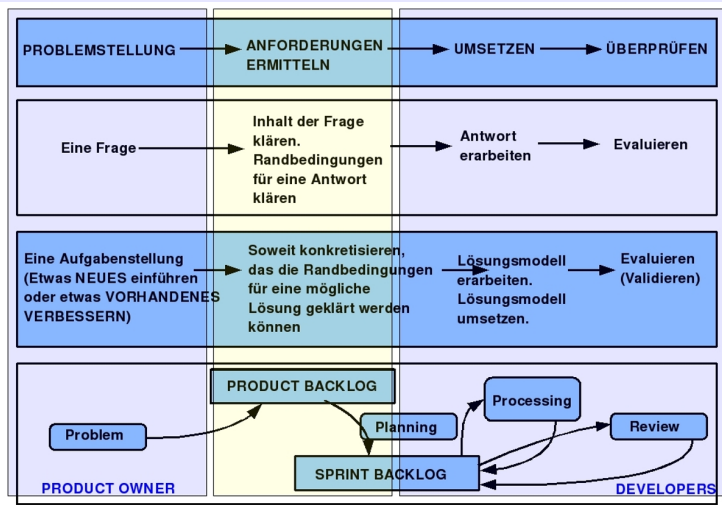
PROBLEMSTELLUNG → ANFORDERUNGEN ERMITTELN → UMSETZEN → ÜBERPRÜFEN

Eine Frage → Inhalt der Frage klären. Randbedingungen für eine Antwort klären → Antwort erarbeiten → Evaluieren

Eine Aufgabenstellung (Etwas NEUES einführen oder etwas VORHANDENES VERBESSERN) → Soweit konkretisieren, das die Randbedingungen für eine mögliche Lösung geklärt werden können → Lösungsmodell erarbeiten. Lösungsmodell umsetzen. → Evaluieren (Validieren)

PRODUCT BACKLOG

Problem

Planning

Processing

Review

SPRINT BACKLOG

PRODUCT OWNER

DEVELOPERS